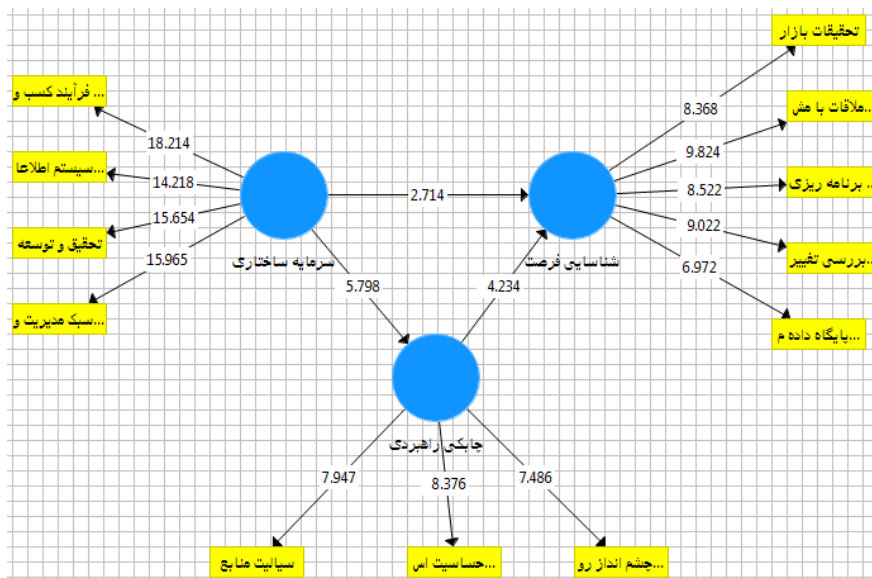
...فرآیند کسب و
...سیستم اطلاعا
تحقیق و توسعه
...سبک مدیریت و
18.214
14.218
15.654
15.965
سرمایه ساختاری
2.714
5.798
4.234
شناسایی فرصت
چابکی راهبردی
تحقیقات بازار
...ملاقات با مش
...برنامه ریزی
...بررسی تغییر
...پایگاه داده م
8.368
9.824
8.522
9.022
6.972
7.947
8.376
7.486
سیالیت منابع
...حساسیت اس
...چشم انداز رو